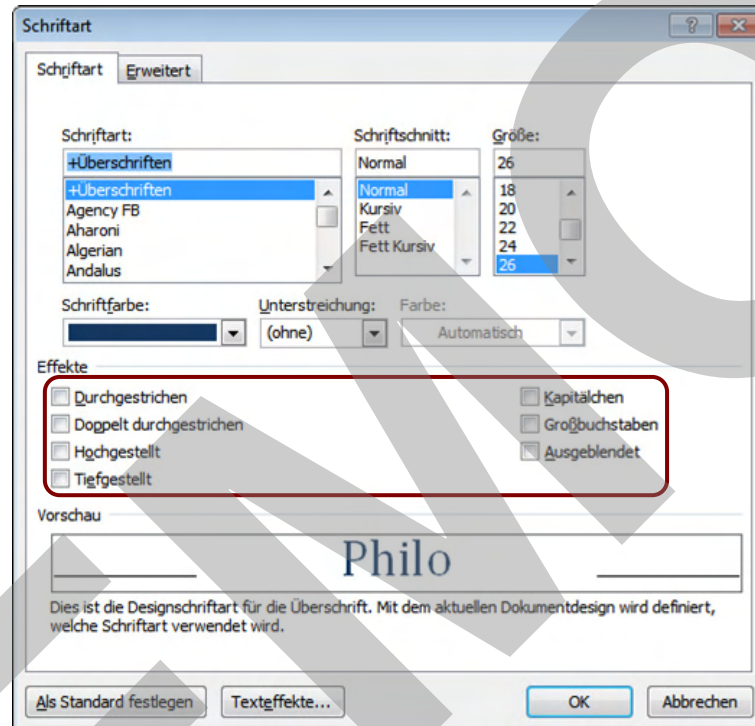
Schriftart

Schriftart | Erweitert

Schriftart:
+Überschriften
+Überschriften
Agency FB
Aharoni
Algerian
Andalus

Schriftschnitt:
Normal
Normal
Kursiv
Fett
Fett Kursiv

Größe:
26
18
20
22
24
26

Schriftfarbe:
Unterstreichung:
(ohne)
Farbe:
Automatisch

Effekte
Durchgestrichen
Doppelt durchgestrichen
Hochgestellt
Tiefgestellt
Kapitälchen
Großbuchstaben
Ausgeblendet

Vorschau
Philo

Dies ist die Designschriftart für die Überschrift. Mit dem aktuellen Dokumentdesign wird definiert, welche Schriftart verwendet wird.

Als Standard festlegen
Texteffekte...
OK
Abbrechen